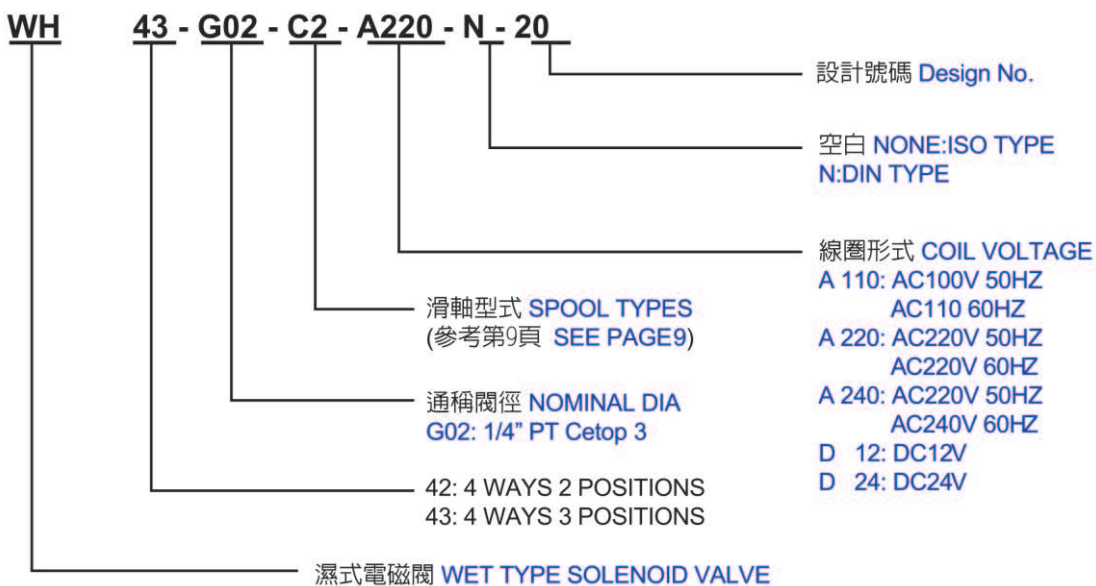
WH 43 - G02 - C2 - A220 - N - 20

設計號碼 Design No.

空白 NONE:ISO TYPE
N:DIN TYPE

線圈形式 COIL VOLTAGE
A 110: AC100V 50HZ
AC110 60HZ
A 220: AC220V 50HZ
AC220V 60HZ
A 240: AC220V 50HZ
AC240V 60HZ
D 12: DC12V
D 24: DC24V

滑軸型式 SPOOL TYPES
(參考第9頁 SEE PAGE9)

通稱閥徑 NOMINAL DIA
G02: 1/4" PT Cetop 3

42: 4 WAYS 2 POSITIONS
43: 4 WAYS 3 POSITIONS

濕式電磁閥 WET TYPE SOLENOID VALVE